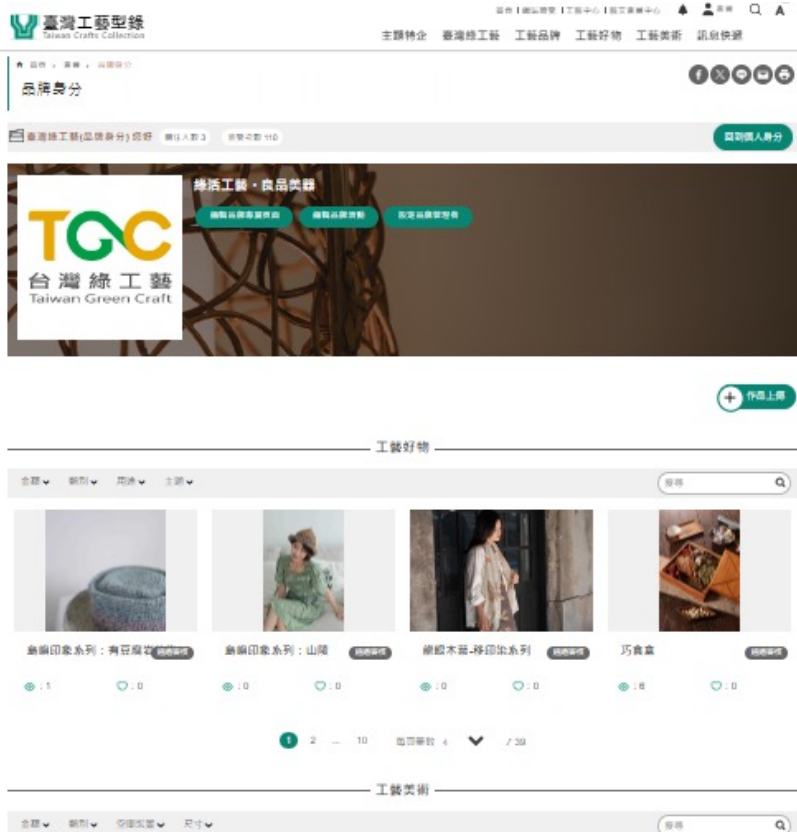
臺灣工藝型錄
Taiwan Crafts Collection

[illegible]

主題特企 臺灣綠工藝 工藝品牌 工藝好物 工藝美術 訊息快遞

首頁 > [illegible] > 品牌身分

品牌身分

臺灣綠工藝(品牌身分) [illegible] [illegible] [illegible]

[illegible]

TGC
台灣綠工藝
Taiwan Green Craft

綠活工藝・良品美器

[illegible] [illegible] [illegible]

作品上傳

工藝好物

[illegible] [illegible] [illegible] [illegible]

搜尋

鳥嶼印象系列：有豆腐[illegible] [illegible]
:1 :0

鳥嶼印象系列：山間 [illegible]
:0 :0

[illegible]木蓆-移印染系列 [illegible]
:0 :0

巧食盒 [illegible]
:8 :0

1 2 ... 10 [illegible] 4 / 39

工藝美術

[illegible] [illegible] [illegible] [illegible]

搜尋